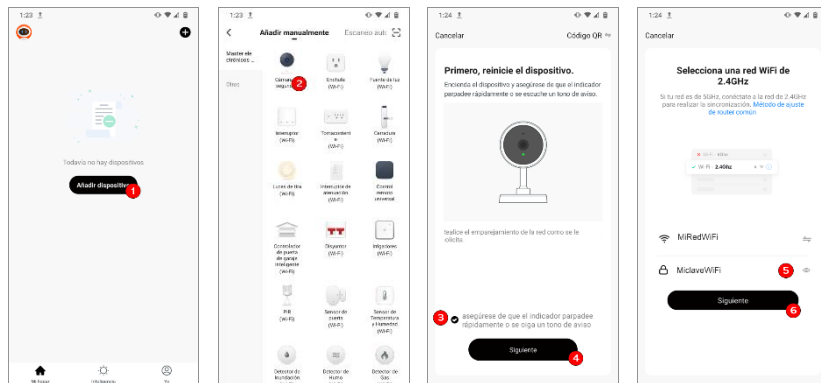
1:23

Todavía no hay dispositivos

Añadir dispositivo 1

Mi hogar Inteligente Yo

1:23

Añadir manualmente Escaneo auto

Master de eléctricos ...

Otros

Cámara de seguri 2

Enchufe (Wi-Fi)

Fuente de luz (Wi-Fi)

Interruptor (Wi-Fi)

Tomacorriente (Wi-Fi)

Cerradura (Wi-Fi)

Luces de tira (Wi-Fi)

Interruptor de atenuación (Wi-Fi)

Control remoto universal

Controlador de puerta de garaje inteligente (Wi-Fi)

Disyuntor (Wi-Fi)

Irrigadores (Wi-Fi)

PIR (Wi-Fi)

Sensor de puerta (Wi-Fi)

Sensor de Temperatura y Humedad (Wi-Fi)

Detector de Inundación

Detector de Humo

Detector de Gas

1:24

Cancelar Código QR

Primero, reinicie el dispositivo.

Encienda el dispositivo y asegúrese de que el indicador parpadee rápidamente o se escuche un tono de aviso.

Realice el emparejamiento de la red como se le solicita.

3 asegúrese de que el indicador parpadee rápidamente o se oiga un tono de aviso

Siguiente 4

1:24

Cancelar

Selecciona una red WiFi de 2.4GHz

Si tu red es de 5GHz, conéctate a la red de 2.4GHz para realizar la sincronización. Método de ajuste de router común

Wi-Fi 5Ghz
Wi-Fi 2.4Ghz

MiRedWiFi

MiclaveWiFi 5

Siguiente 6